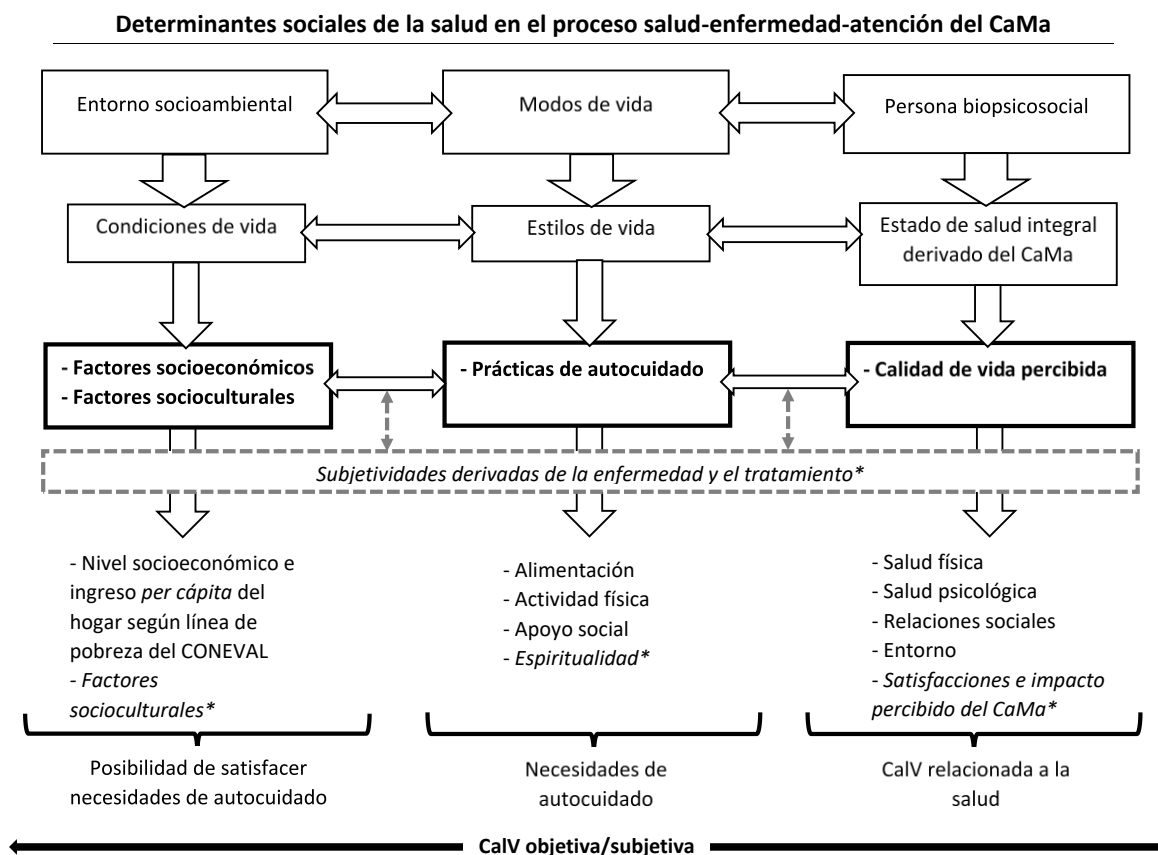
Determinantes sociales de la salud en el proceso salud-enfermedad-atención del CaMa

Entorno socioambiental

Modos de vida

Persona biopsicosocial

Condiciones de vida

Estilos de vida

Estado de salud integral derivado del CaMa

- Factores socioeconómicos
- Factores socioculturales

- Prácticas de autocuidado

- Calidad de vida percibida

Subjetividades derivadas de la enfermedad y el tratamiento*

- Nivel socioeconómico e ingreso per cápita del hogar según línea de pobreza del CONEVAL
- Factores socioculturales*

- Alimentación
- Actividad física
- Apoyo social
- Espiritualidad*

- Salud física
- Salud psicológica
- Relaciones sociales
- Entorno
- Satisfacciones e impacto percibido del CaMa*

Posibilidad de satisfacer necesidades de autocuidado

Necesidades de autocuidado

CalV relacionada a la salud

CalV objetiva/subjetiva